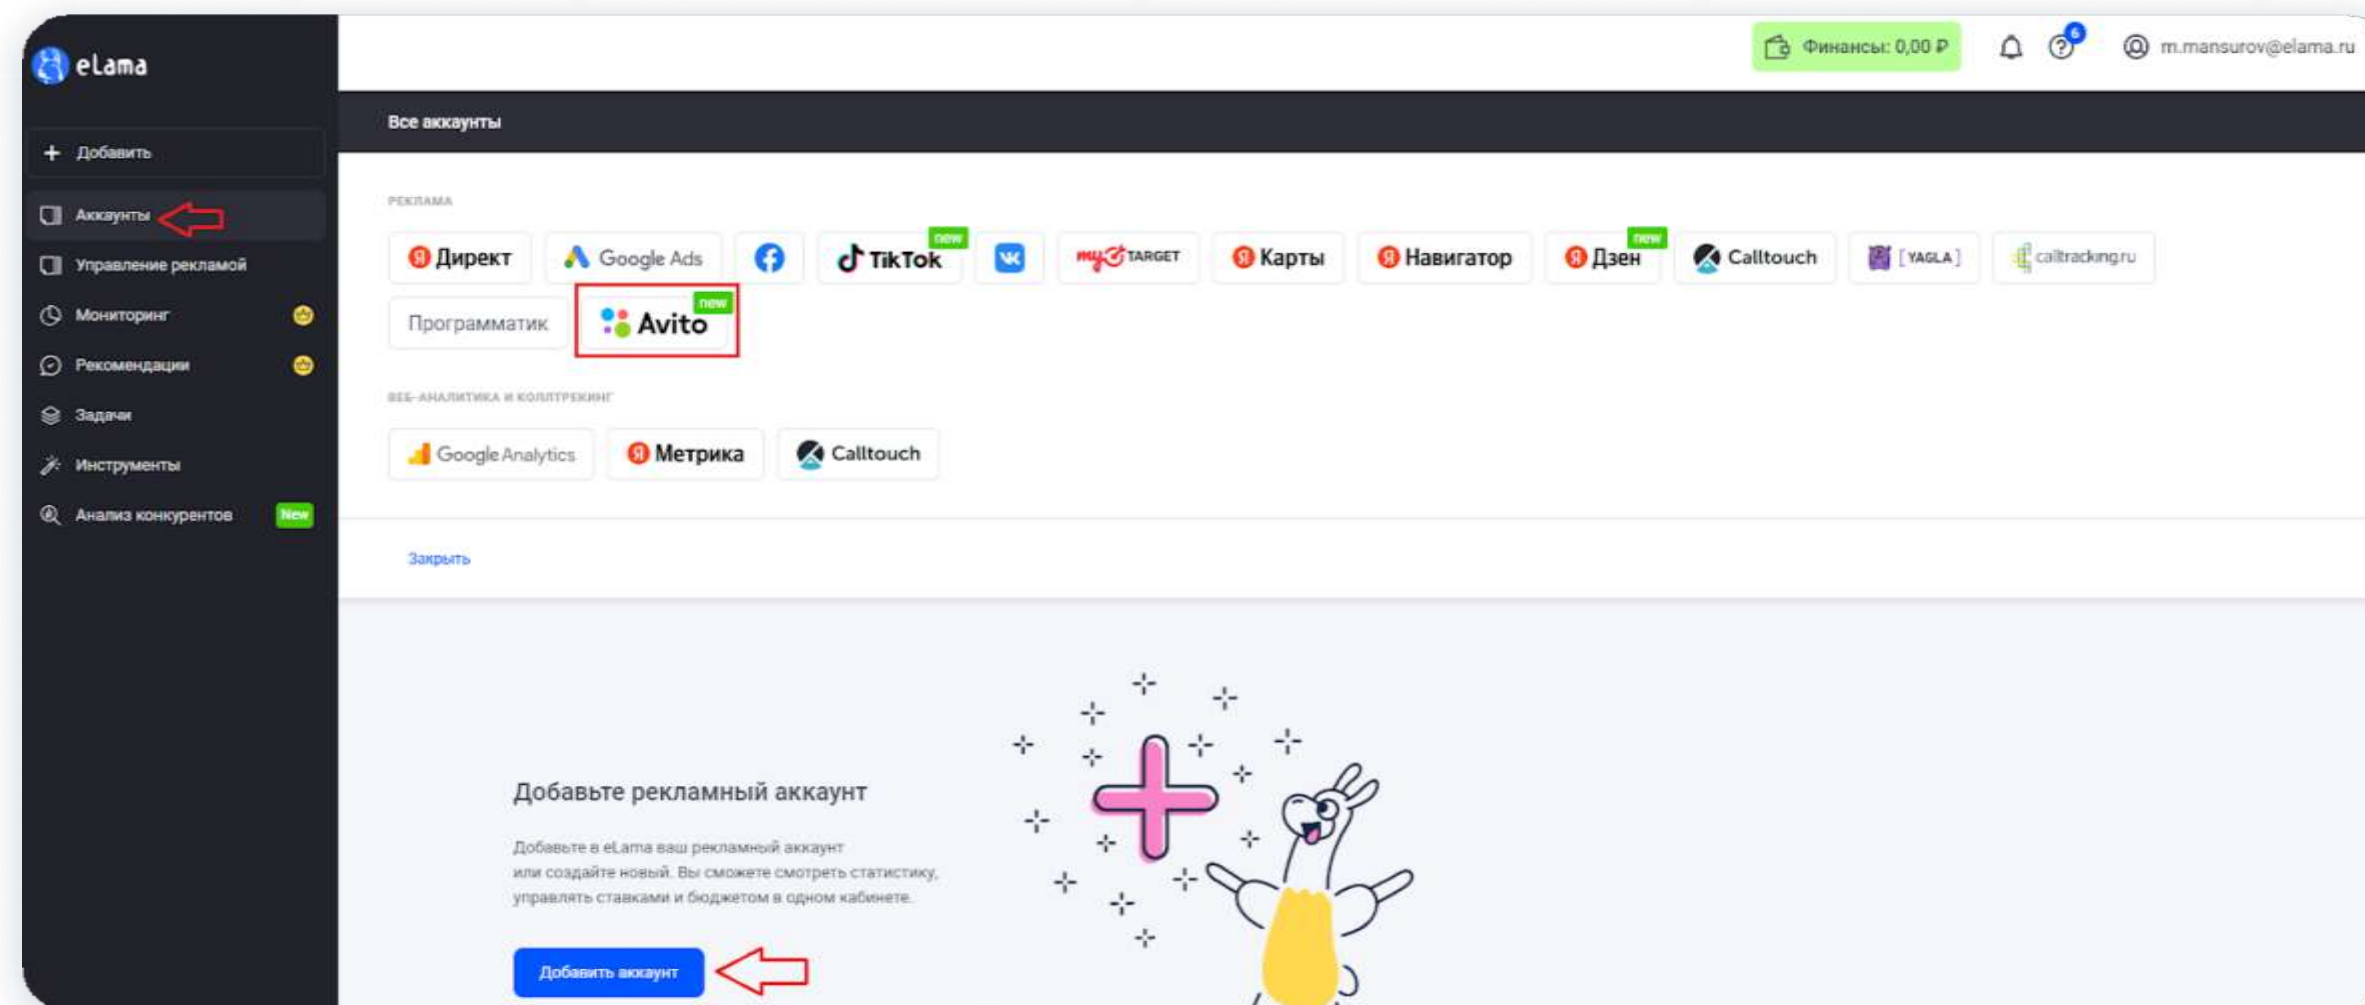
eLama

Финансы: 0,00 ₽

6

m.mansurov@elama.ru

+ Добавить

Аккаунты

Управление рекламой

Мониторинг

Рекомендации

Задачи

Инструменты

Анализ конкурентов New

Все аккаунты

РЕКЛАМА

Директ

Google Ads

TikTok new

myTarget

Карты

Навигатор

Дзен new

Calltouch

[YAGLA]

calltracking.ru

Программатик

Avito new

ВЕБ-АНАЛИТИКА И КОЛЛТРЕКИНГ

Google Analytics

Метрика

Calltouch

Закрыть

Добавьте рекламный аккаунт

Добавьте в eLama ваш рекламный аккаунт или создайте новый. Вы сможете смотреть статистику, управлять ставками и бюджетом в одном кабинете.

Добавить аккаунт